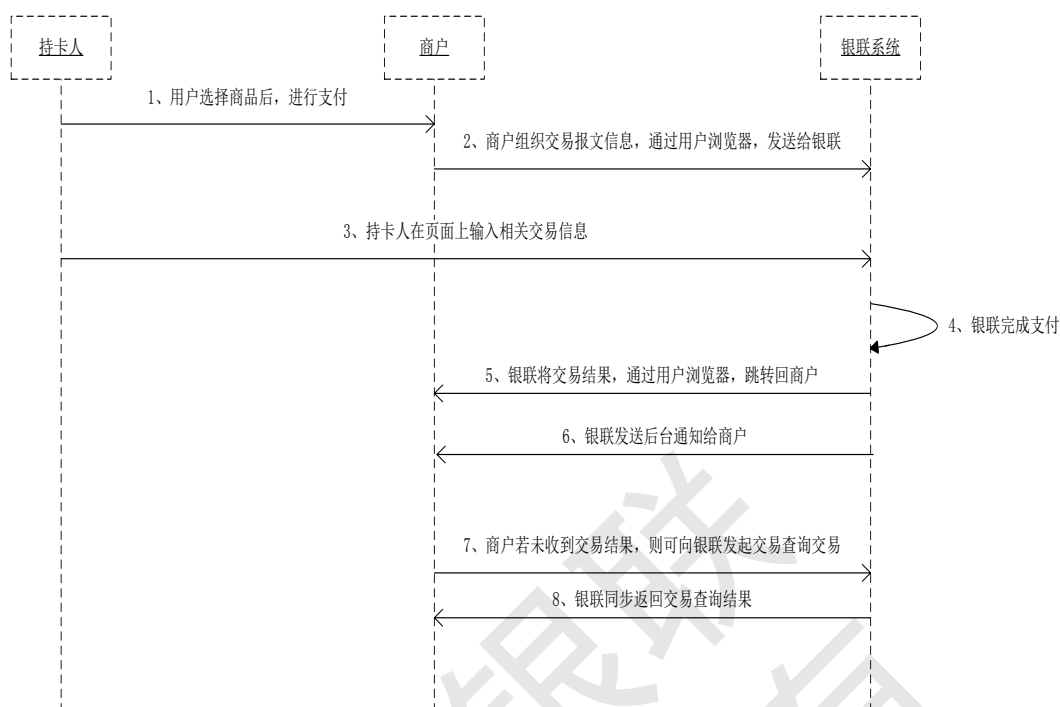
持卡人

商户

银联系统

1、用户选择商品后，进行支付

2、商户组织交易报文信息，通过用户浏览器，发送给银联

3、持卡人在页面上输入相关交易信息

4、银联完成支付

5、银联将交易结果，通过用户浏览器，跳转回商户

6、银联发送后台通知给商户

7、商户若未收到交易结果，则可向银联发起交易查询交易

8、银联同步返回交易查询结果